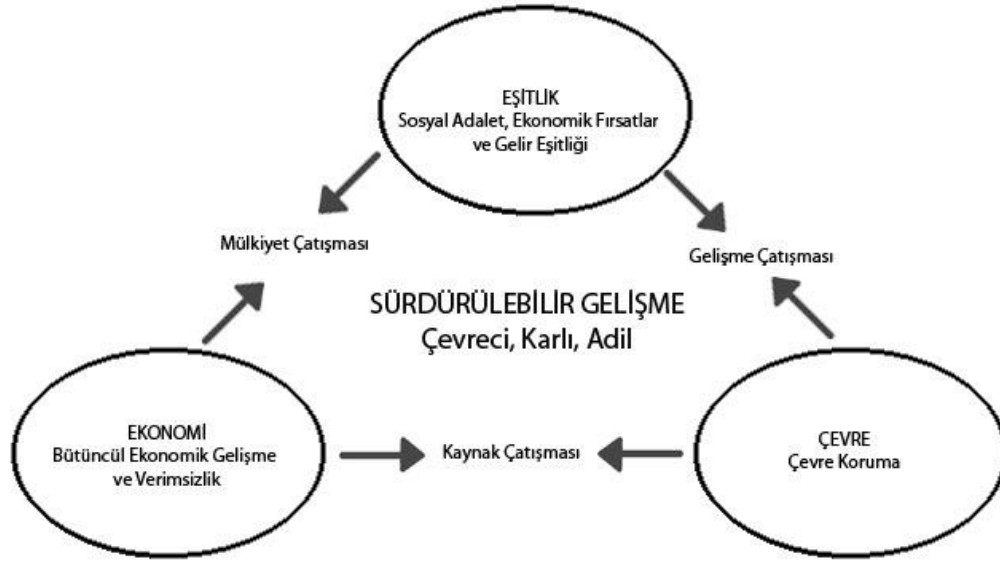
EŞİTLİK
Sosyal Adalet, Ekonomik Fırsatlar ve Gelir Eşitliği

Mülkiyet Çatışması

Gelişme Çatışması

SÜRDÜRÜLEBİLİR GELİŞME
Çevreci, Karlı, Adil

EKONOMİ
Bütüncül Ekonomik Gelişme ve Verimsizlik

Kaynak Çatışması

ÇEVRE
Çevre Koruma